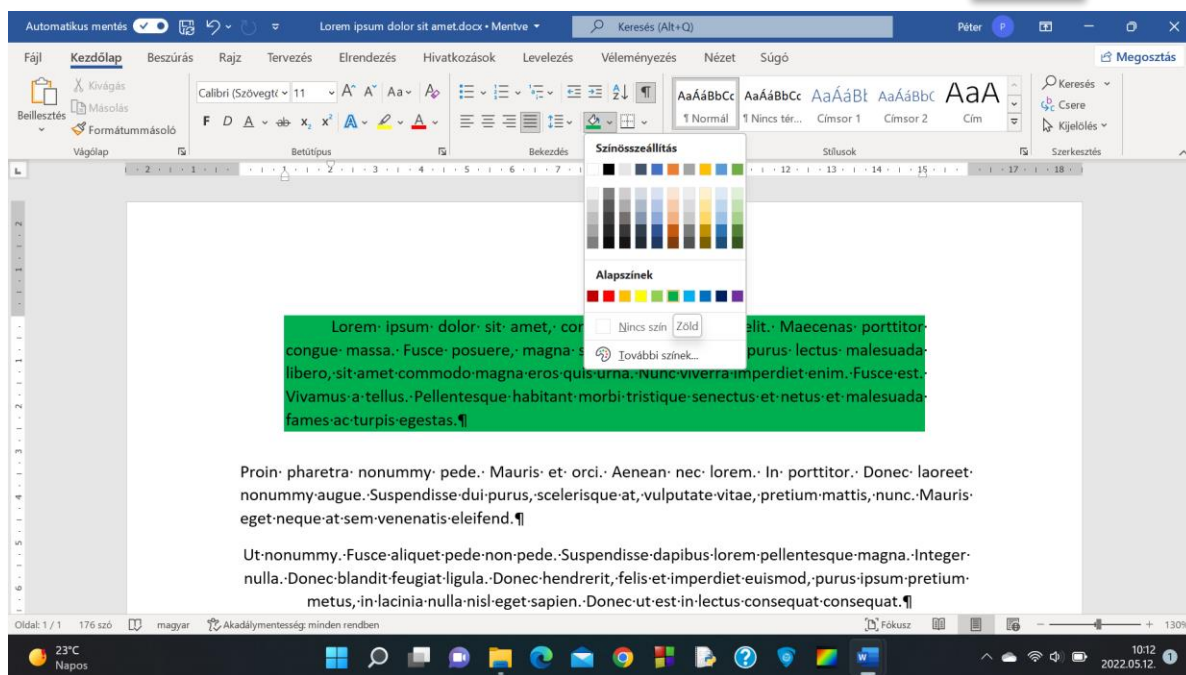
Automatikus mentés  Lorem ipsum dolor sit amet.docx • Mentve  Keresés (Alt+Q)  Péter

Fájl Kezdőlap Beszúrás Rajz Tervezés Elrendezés Hivatkozások Levelezés Véleményezés Nézet Súgó Megosztás

Beillesztés Kivágás Másolás Formátummásoló Vágólap

Calibri (Szövegtö 11 Betűtípus

Bekezdés

AaÁáBbCc ¶ Normál AaÁáBbCc ¶ Nincs tér... AaÁáBł Címsor 1 AaÁáBbC Címsor 2 AaA Cím Stílusok

Keresés Csere Kijelölés Szerkesztés

Színösszeállítás

Alapszínek

Nincs szín Zöld

További színek...

Lorem· ipsum· dolor· sit· amet,· cor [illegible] elit.· Maecenas· porttitor· congue· massa.· Fusce· posuere,· magna· s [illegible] purus· lectus· malesuada· libero,·sit·amet·commodo·magna·eros·quis·urna.·Nunc·viverra·imperdiet·enim.·Fusce·est.· Vivamus·a·tellus.·Pellentesque·habitant·morbi·tristique·senectus·et·netus·et·malesuada· fames·ac·turpis·egestas.¶

Proin· pharetra· nonummy· pede.· Mauris· et· orci.· Aenean· nec· lorem.· In· porttitor.· Donec· laoreet· nonummy·augue.·Suspendisse·dui·purus,·scelerisque·at,·vulputate·vitae,·pretium·mattis,·nunc.·Mauris· eget·neque·at·sem·venenatis·eleifend.¶

Ut·nonummy.·Fusce·aliquet·pede·non·pede.·Suspendisse·dapibus·lorem·pellentesque·magna.·Integer· nulla.·Donec·blandit·feugiat·ligula.·Donec·hendrerit,·felis·et·imperdiet·euismod,·purus·ipsum·pretium· metus,·in·lacinia·nulla·nisl·eget·sapien.·Donec·ut·est·in·lectus·consequat·consequat.¶

Oldal: 1 / 1 176 szó magyar Akadálymentesség: minden rendben Fókusz 130%

23°C Napos 10:12 2022.05.12.